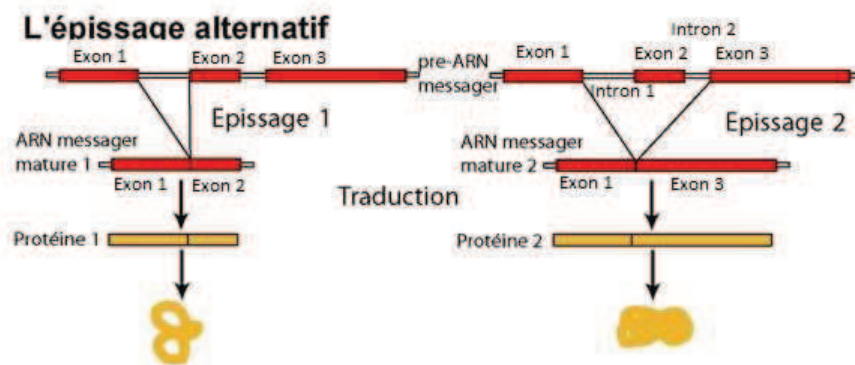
L'épissage alternatif

Exon 1
Exon 2
Exon 3
pre-ARN messager
Exon 1
Intron 2
Exon 2
Exon 3
Intron 1
Epissage 1
Epissage 2
ARN messager mature 1
Exon 1
Exon 2
ARN messager mature 2
Exon 1
Exon 3
Traduction
Protéine 1
Protéine 2